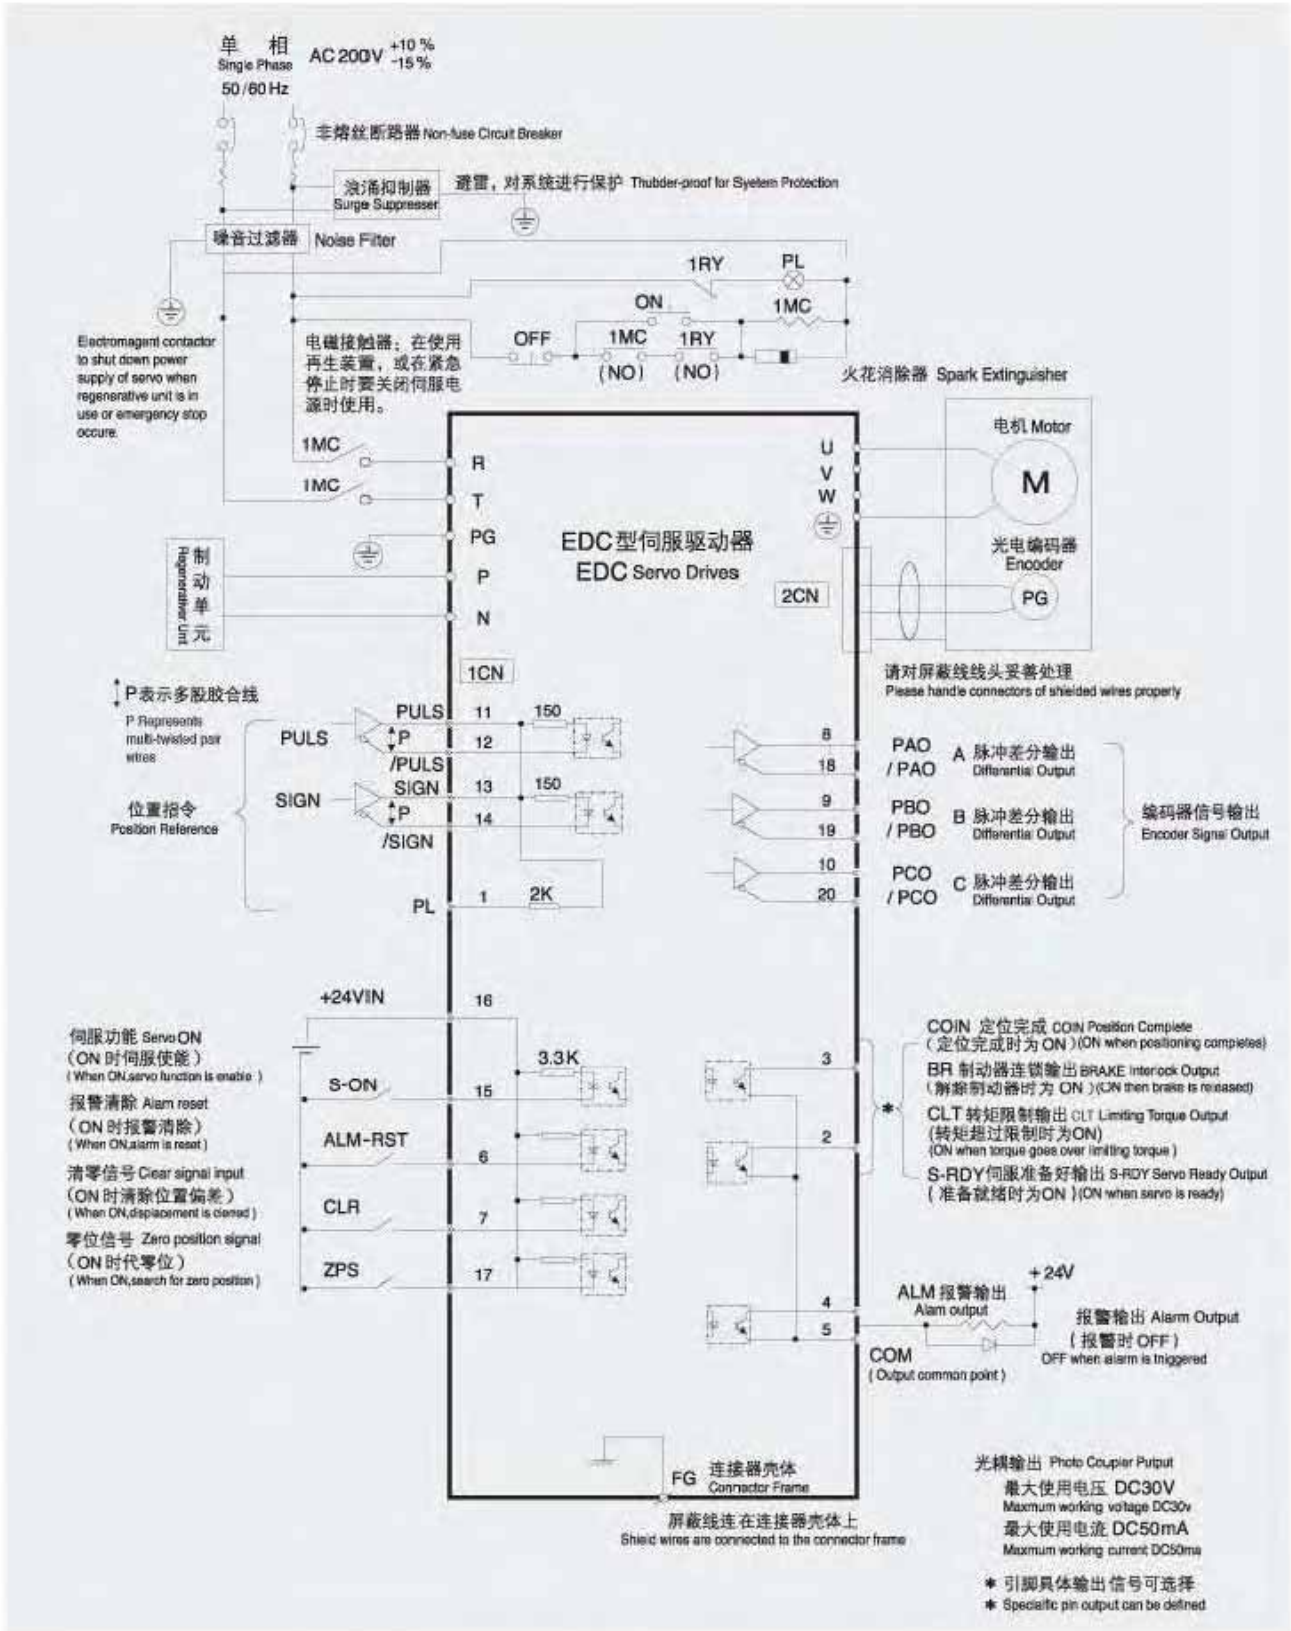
单 相
Single Phase
AC 200V $^{+10\%}_{-15\%}$
50/60 Hz

非熔丝断路器 Non-fuse Circuit Breaker

浪涌抑制器
Surge Suppresser

避雷，对系统进行保护 Thubder-proof for System Protection

噪音过滤器 Noise Filter

1RY
PL
ON
1MC
OFF
1MC
1RY
(NO)
(NO)

火花消除器 Spark Extinguisher

Electromagent contactor to shut down power supply of servo when regenerative unit is in use or emergency stop occure.

电磁接触器：在使用再生装置，或在紧急停止时要关闭伺服电源时使用。

1MC
1MC
R
T
PG
P
N

制动单元
Regenerative Unit

EDC型伺服驱动器
EDC Servo Drives

U
V
W

电机 Motor
M

光电编码器
Encoder
PG

2CN

请对屏蔽线线头妥善处理
Please handle connectors of shielded wires properly

1CN

P表示多股胶合线
P Represents multi-twisted pair wires

PULS
PULS
P
/PULS
11
12
150

位置指令
Position Reference

SIGN
SIGN
P
/SIGN
13
14
150

PL
1
2K

8
18
PAO
/PAO
A 脉冲差分输出
Differential Output

9
19
PBO
/PBO
B 脉冲差分输出
Differential Output

10
20
PCO
/PCO
C 脉冲差分输出
Differential Output

编码器信号输出
Encoder Signal Output

+24VIN
16
3.3K

伺服功能 Servo ON
(ON 时伺服使能)
(When ON,servo function is enable)
S-ON
15

报警清除 Alarm reset
(ON 时报警清除)
(When ON,alarm is reset)
ALM-RST
6

清零信号 Clear signal input
(ON 时清除位置偏差)
(When ON,displacement is cleared)
CLR
7

零位信号 Zero position signal
(ON 时代零位)
(When ON,search for zero position)
ZPS
17

3
2
*

COIN 定位完成 COIN Position Complete
(定位完成时为 ON)(ON when positioning completes)
BR 制动器连锁输出 BRAKE Interlock Output
(解除制动器时为 ON)(ON then brake is released)
CLT 转矩限制输出 CLT Limiting Torque Output
(转矩超过限制时为ON)
(ON when torque goes over limiting torque)
S-RDY伺服准备好输出 S-RDY Servo Ready Output
(准备就绪时为ON)(ON when servo is ready)

4
5
ALM 报警输出
Alarm output
+24V
COM
(Output common point)

报警输出 Alarm Output
(报警时 OFF)
OFF when alarm is triggered

FG 连接器壳体
Connector Frame

屏蔽线连在连接器壳体上
Shield wires are connected to the connector frame

光耦输出 Photo Coupler Putput
最大使用电压 DC30V
Maxmum working voltage DC30v
最大使用电流 DC50mA
Maxmum working current DC50ma

* 引脚具体输出信号可选择
* Specialfic pin output can be defined